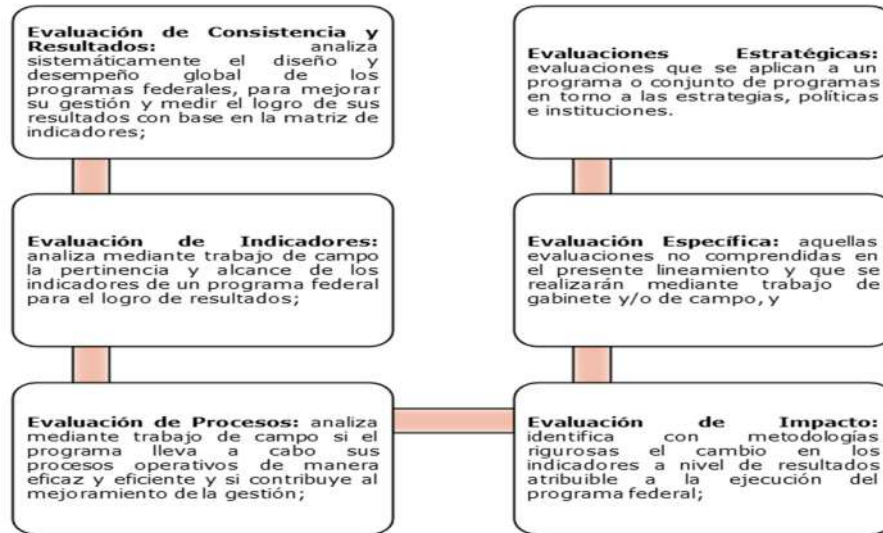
**Evaluación de Consistencia y Resultados:** analiza sistemáticamente el diseño y desempeño global de los programas federales, para mejorar su gestión y medir el logro de sus resultados con base en la matriz de indicadores;

**Evaluación de Indicadores:** analiza mediante trabajo de campo la pertinencia y alcance de los indicadores de un programa federal para el logro de resultados;

**Evaluación de Procesos:** analiza mediante trabajo de campo si el programa lleva a cabo sus procesos operativos de manera eficaz y eficiente y si contribuye al mejoramiento de la gestión;

**Evaluaciones Estratégicas:** evaluaciones que se aplican a un programa o conjunto de programas en torno a las estrategias, políticas e instituciones.

**Evaluación Específica:** aquellas evaluaciones no comprendidas en el presente lineamiento y que se realizarán mediante trabajo de gabinete y/o de campo, y

**Evaluación de Impacto:** identifica con metodologías rigurosas el cambio en los indicadores a nivel de resultados atribuible a la ejecución del programa federal;